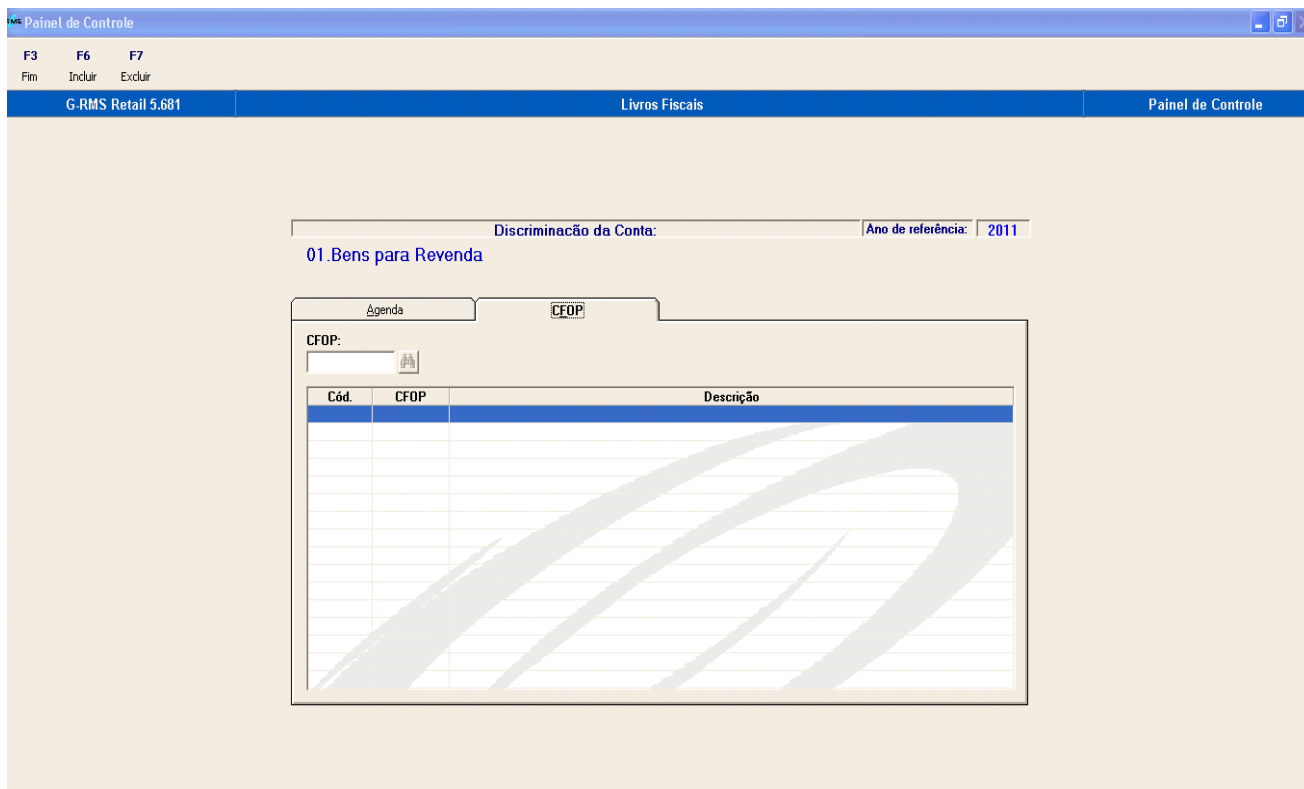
RMS Painel de Controle

F3
Fim

F6
Incluir

F7
Excluir

G-RMS Retail 5.681

Livros Fiscais

Painel de Controle

Discriminação da Conta:

Ano de referência: 2011

01.Bens para Revenda

Agenda

CFOP

CFOP:

| Cód. | CFOP | Descrição |
|---|---|---|